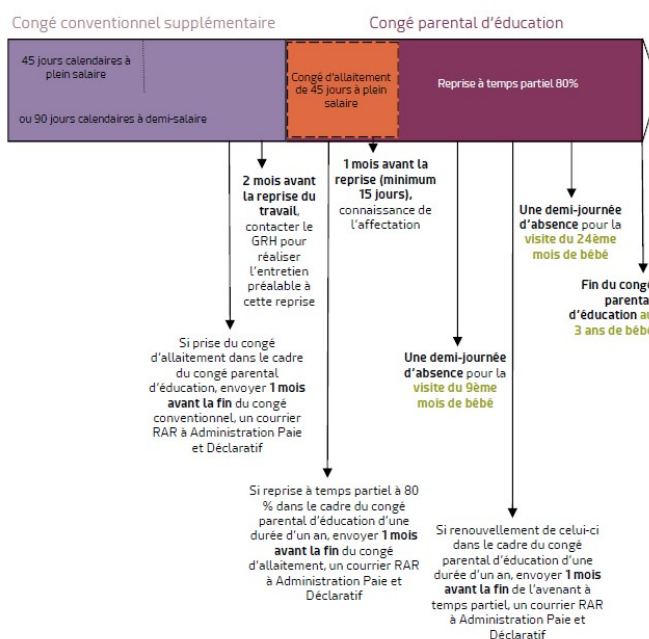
Congé conventionnel supplémentaire

Congé parental d'éducation

45 jours calendaires à plein salaire

ou 90 jours calendaires à demi-salaire

Congé d'allaitement de 45 jours à plein salaire

Reprise à temps partiel 80%

2 mois avant la reprise du travail, contacter le GRH pour réaliser l'entretien préalable à cette reprise

1 mois avant la reprise (minimum 15 jours), connaissance de l'affectation

Une demi-journée d'absence pour la visite du 24ème mois de bébé

Fin du congé parental d'éducation au 3 ans de bébé

Si prise du congé d'allaitement dans le cadre du congé parental d'éducation, envoyer 1 mois avant la fin du congé conventionnel, un courrier RAR à Administration Paie et Déclaratif

Une demi-journée d'absence pour la visite du 9ème mois de bébé

Si reprise à temps partiel à 80 % dans le cadre du congé parental d'éducation d'une durée d'un an, envoyer 1 mois avant la fin du congé d'allaitement, un courrier RAR à Administration Paie et Déclaratif

Si renouvellement de celui-ci dans le cadre du congé parental d'éducation d'une durée d'un an, envoyer 1 mois avant la fin de l'avenant à temps partiel, un courrier RAR à Administration Paie et Déclaratif